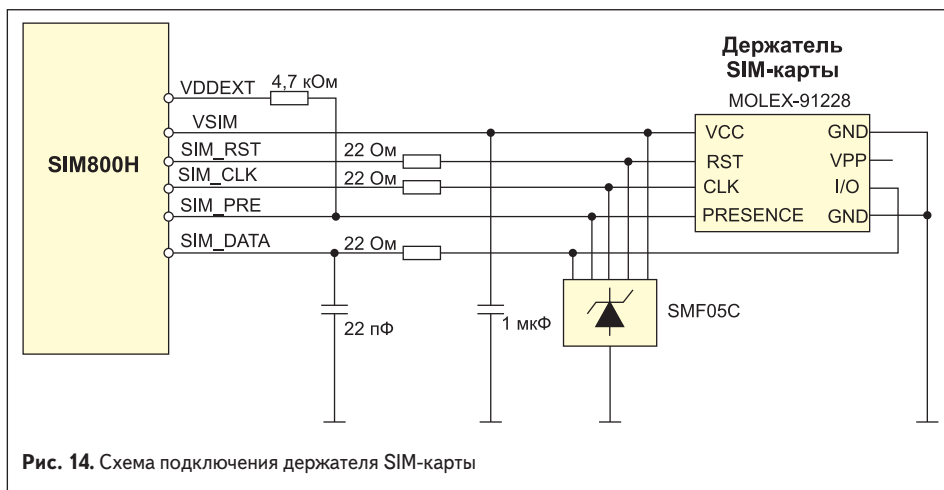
SIM800H

VDDEXT
4,7 кОм
VSIM
SIM_RST
22 Ом
SIM_CLK
22 Ом
SIM_PRE
SIM_DATA
22 Ом

22 пФ

1 мкФ

SMF05C

Держатель SIM-карты
MOLEX-91228

VCC
GND
RST
VPP
CLK
I/O
PRESENCE
GND

Рис. 14. Схема подключения держателя SIM-карты